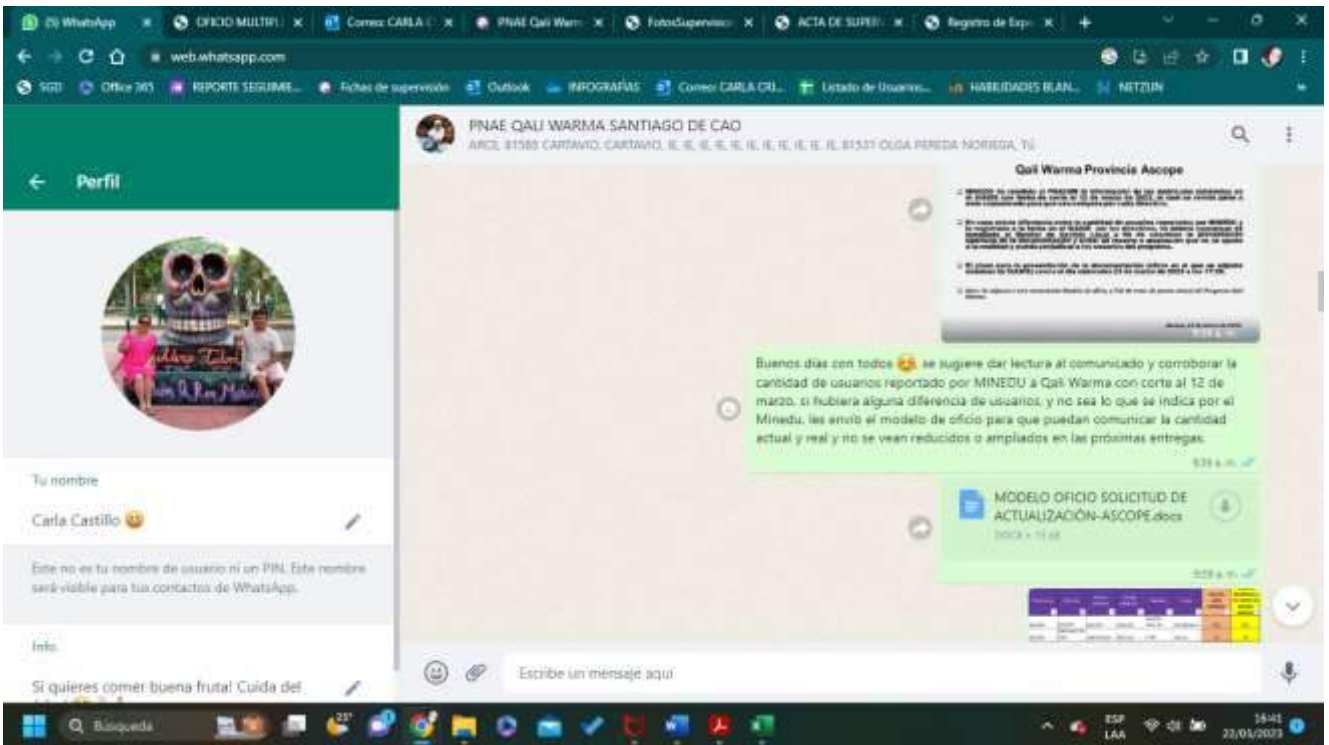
(5) WhatsApp | OFICIO MULTIPL | Correo: CARLA C | PNAE Qali Warm | FotoSupervisio | ACTA DE SUPERI | Registro de Exp

web.whatsapp.com

SGD | Office 365 | REPORTE SEGUIMIE... | Fichas de supervisión | Outlook | INFOGRAFÍAS | Correo: CARLA CRI... | Listado de Usuarios... | HABILIDADES BLAN... | NETZUN

Perfil

Tu nombre

Carla Castillo 😉

Este no es tu nombre de usuario ni un PIN. Este nombre será visible para tus contactos de WhatsApp.

Info.

Si quieres comer buena fruta! Cuida del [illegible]

PNAE QALI WARMA SANTIAGO DE CAO

ARCE, 81580 CARTAVIO, CARTAVIO, IE, IE, IE, IE, IE, IE, IE, IE, IE, IE, IE, 81531 OLGA PEREDA NORIEGA, Tú

Qali Warma Provincia Ascope

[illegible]

Buenos días con todos 😊 se sugiere dar lectura al comunicado y corroborar la cantidad de usuarios reportado por MINEDU a Qali Warma con corte al 12 de marzo, si hubiera alguna diferencia de usuarios, y no sea lo que se indica por el Minedu, les envió el modelo de oficio para que puedan comunicar la cantidad actual y real y no se vean reducidos o ampliados en las próximas entregas.

9:39 a. m.

MODELO OFICIO SOLICITUD DE ACTUALIZACIÓN-ASCOPE.docx

DOCX • 15 kB

9:39 a. m.

Escribe un mensaje aquí

Búsqueda

23°

ESP LAA

16:41 22/03/2023